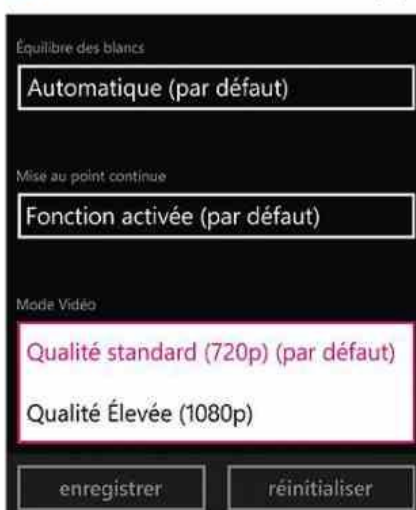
Équilibre des blancs

Automatique (par défaut)

Mise au point continue

Fonction activée (par défaut)

Mode Vidéo

Qualité standard (720p) (par défaut)

Qualité Élevée (1080p)

enregistrer

réinitialiser